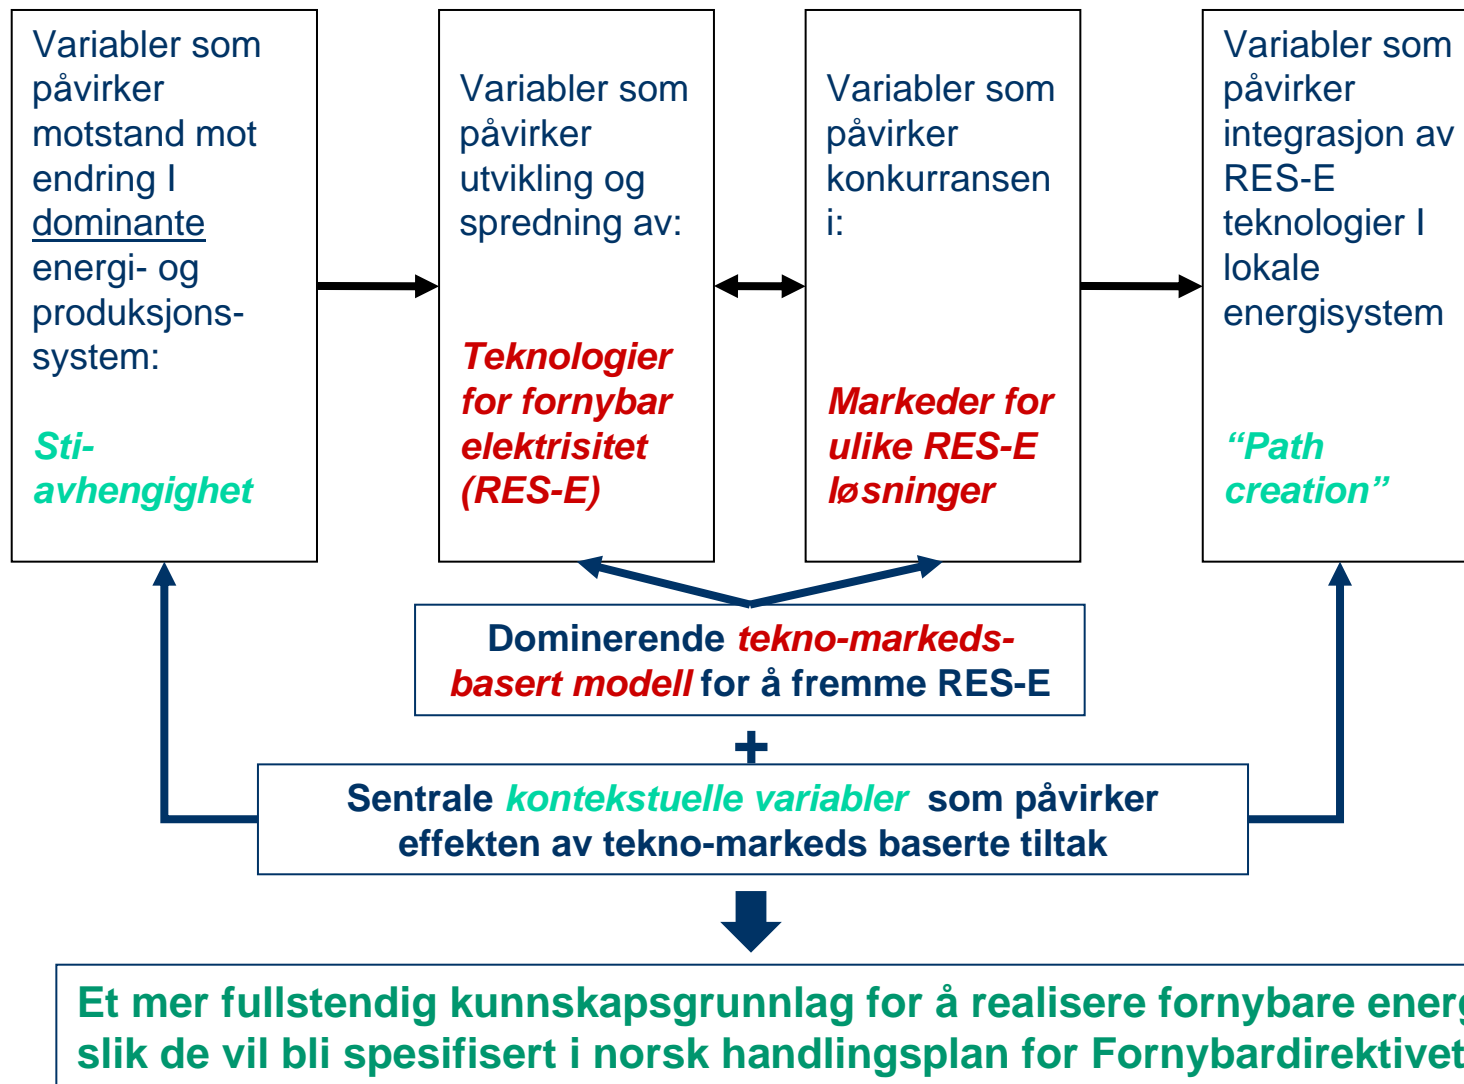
Variabler som påvirker motstand mot endring I dominante energi- og produksjons-system:

Sti-avhengighet

Variabler som påvirker utvikling og spredning av:

Teknologier for fornybar elektrisitet (RES-E)

Variabler som påvirker konkurransen i:

Markeder for ulike RES-E løsninger

Variabler som påvirker integrasjon av RES-E teknologier I lokale energisystem

“Path creation”

Dominerende tekno-markeds-basert modell for å fremme RES-E

+

Sentrale kontekstuelle variabler som påvirker effekten av tekno-markeds baserte tiltak

Et mer fullstendig kunnskapsgrunnlag for å realisere fornybare energ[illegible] slik de vil bli spesifisert i norsk handlingsplan for Fornybardirektivet